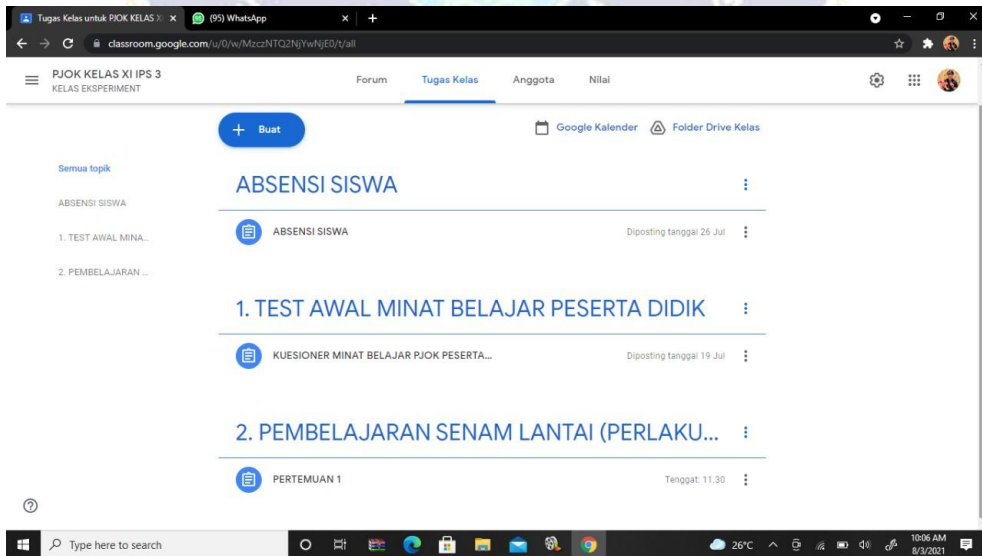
Tugas Kelas untuk PJOK KELAS X
(95) WhatsApp
classroom.google.com/u/0/w/MzczNTQ2NjYwNjE0/t/all

PJOK KELAS XI IPS 3
KELAS EKSPERIMENT

Forum
Tugas Kelas
Anggota
Nilai

+ Buat
Google Kalender
Folder Drive Kelas

Semua topik
ABSENSI SISWA
1. TEST AWAL MINA...
2. PEMBELAJARAN ...

ABSENSI SISWA
ABSENSI SISWA
Diposting tanggal 26 Jul

1. TEST AWAL MINAT BELAJAR PESERTA DIDIK
KUESIONER MINAT BELAJAR PJOK PESERTA...
Diposting tanggal 19 Jul

2. PEMBELAJARAN SENAM LANTAI (PERLAKU...
PERTEMUAN 1
Tenggat: 11.30

Type here to search
26°C
10:06 AM
8/3/2021